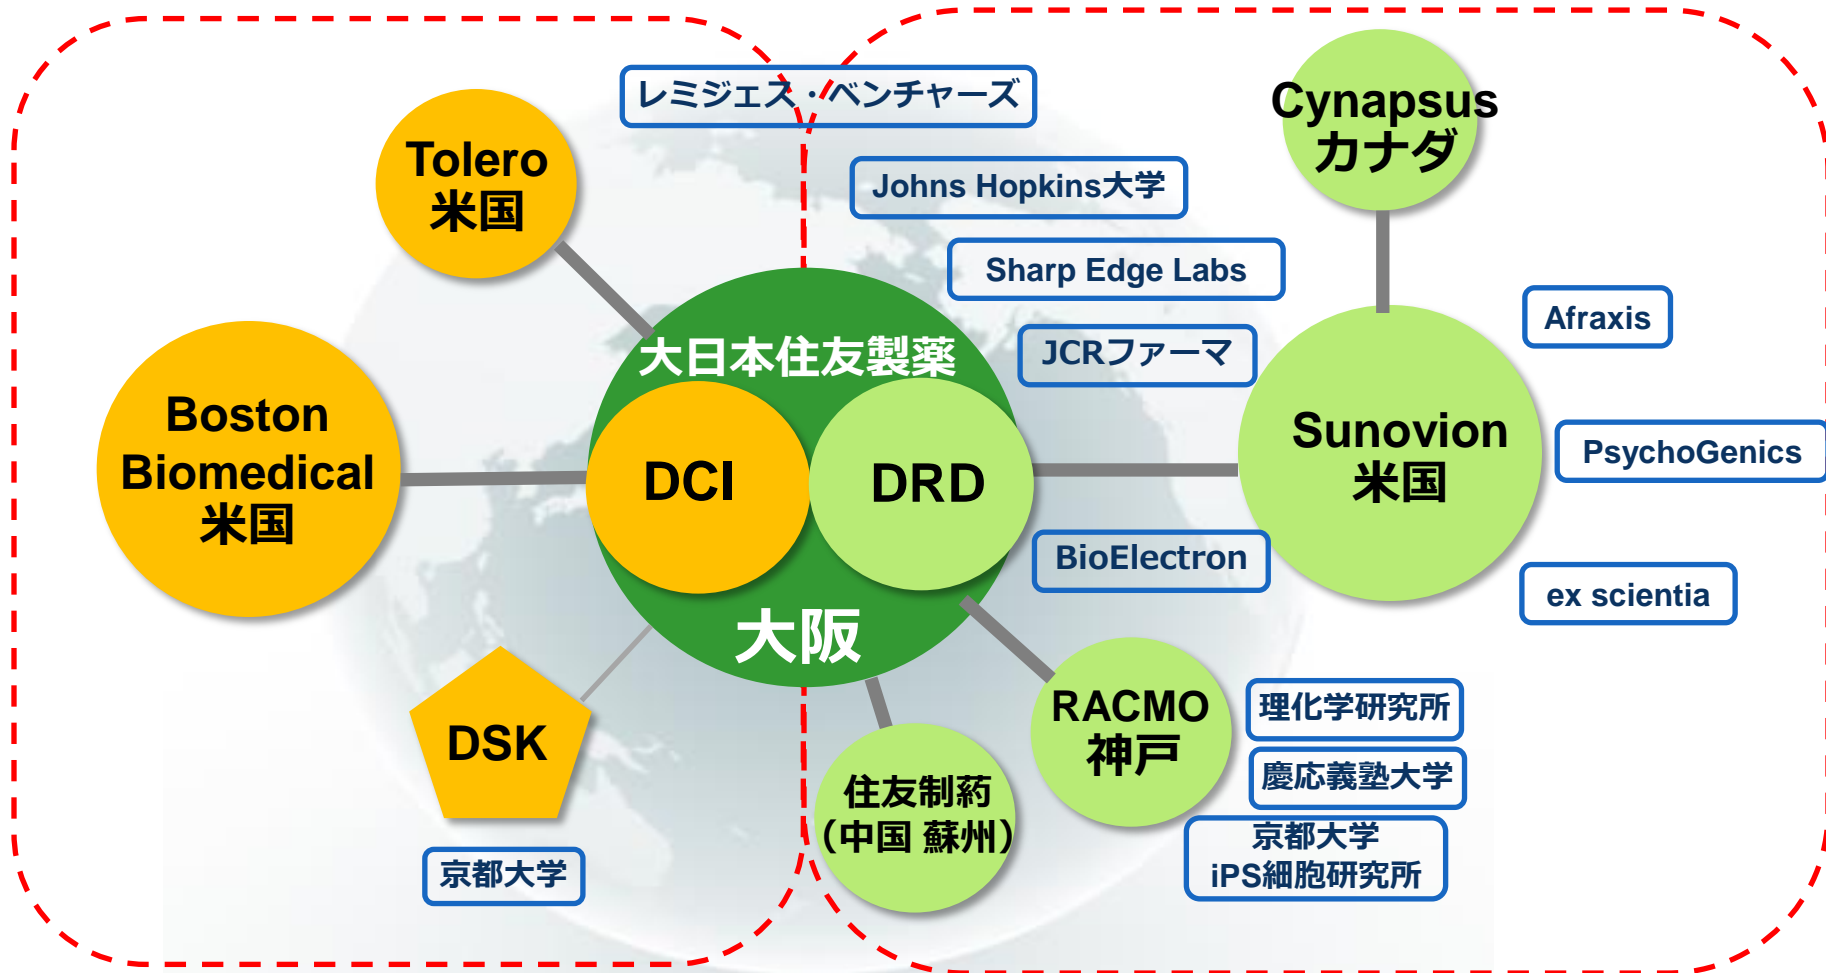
レミジェス・ベンチャーズ

Tolero
米国

Johns Hopkins大学

Sharp Edge Labs

Cynapsus
カナダ

Afraxis

大日本住友製薬

JCRファーマ

Boston
Biomedical
米国

DCI

DRD

Sunovion
米国

PsychoGenics

BioElectron

ex scientia

大阪

DSK

RACMO
神戸

理化学研究所

慶応義塾大学

住友制葯
（中国 蘇州）

京都大学
iPS細胞研究所

京都大学